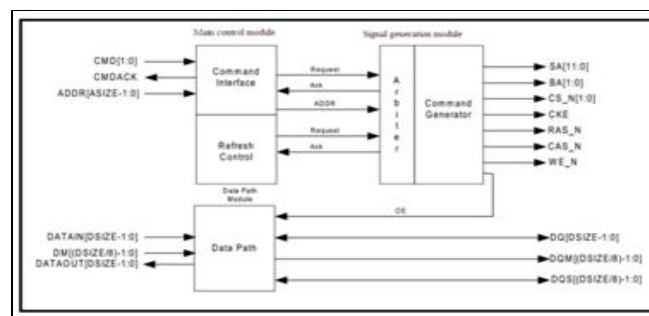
Main control module

Signal generation module

CMD[1:0]
CMDACK
ADDR[ASIZE-1:0]

Command Interface

Request
Ack
ADDR
Request
Ack

Refresh Control

A r b i t e r

Command Generator

SA[11:0]
BA[1:0]
CS_N[1:0]
CKE
RAS_N
CAS_N
WE_N

Data Path Module

OE

DATAIN[DSIZE-1:0]
DM[(DSIZE/8)-1:0]
DATAOUT[DSIZE-1:0]

Data Path

DQ[DSIZE-1:0]
DQM[(DSIZE/8)-1:0]
DQS[(DSIZE/8)-1:0]